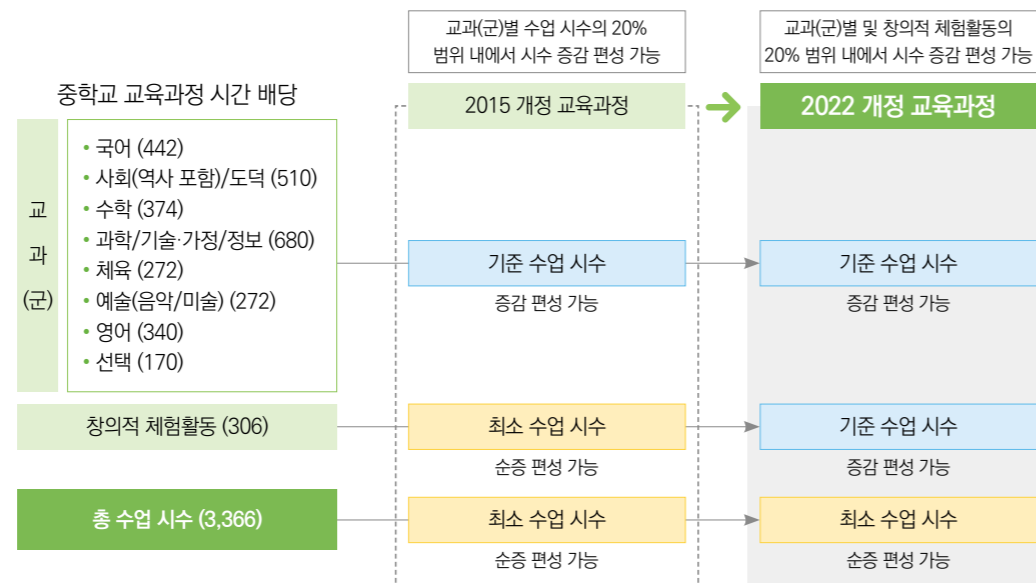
교과(군)별 수업 시수의 20% 범위 내에서 시수 증감 편성 가능

교과(군)별 및 창의적 체험활동의 20% 범위 내에서 시수 증감 편성 가능

중학교 교육과정 시간 배당

2015 개정 교육과정

2022 개정 교육과정

교과(군)

• 국어 (442)
• 사회(역사 포함)/도덕 (510)
• 수학 (374)
• 과학/기술·가정/정보 (680)
• 체육 (272)
• 예술(음악/미술) (272)
• 영어 (340)
• 선택 (170)

기준 수업 시수
증감 편성 가능

기준 수업 시수
증감 편성 가능

창의적 체험활동 (306)

최소 수업 시수
순증 편성 가능

기준 수업 시수
증감 편성 가능

총 수업 시수 (3,366)

최소 수업 시수
순증 편성 가능

최소 수업 시수
순증 편성 가능